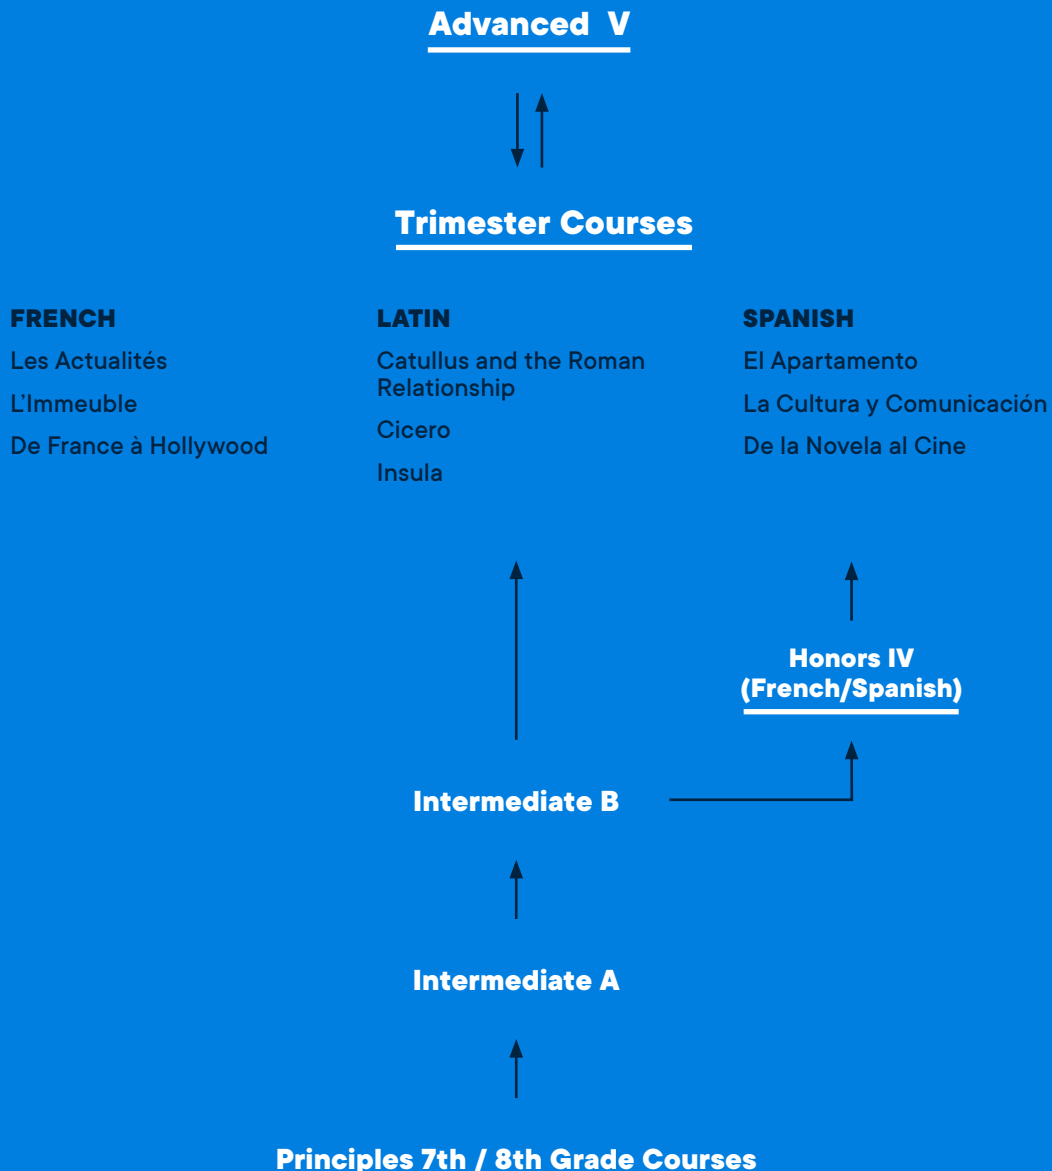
Advanced V

Trimester Courses

FRENCH
Les Actualités
L'Immeuble
De France à Hollywood

LATIN
Catullus and the Roman Relationship
Cicero
Insula

SPANISH
El Apartamento
La Cultura y Comunicación
De la Novela al Cine

Honors IV (French/Spanish)

Intermediate B

Intermediate A

Principles 7th / 8th Grade Courses